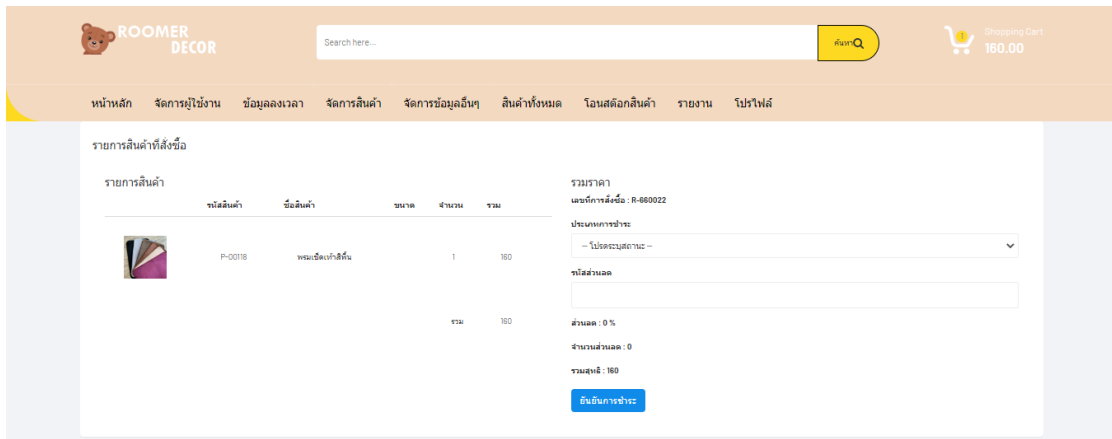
ROOMER DECOR

Search here...

ค้นหา

1

Shopping Cart
180.00

หน้าหลัก จัดการผู้ใช้งาน ข้อมูลลงเวลา จัดการสินค้า จัดการข้อมูลอื่นๆ สินค้าทั้งหมด โอนสต๊อกสินค้า รายงาน โปรไฟล์

รายการสินค้าที่สั่งซื้อ

รายการสินค้า

| | รหัสสินค้า | ชื่อสินค้า | ขนาด | จำนวน | รวม |
|---|---|---|---|---|---|
| | P-00118 | พรมเช็ดเท้าสีพื้น | | 1 | 160 |
| | | | | รวม | 160 |

รวมราคา

เลขที่การสั่งซื้อ : R-660022

ประเภทการชำระ

-- โปรดระบุสถานะ --

รหัสส่วนลด

ส่วนลด : 0 %

จำนวนส่วนลด : 0

รวมสุทธิ : 160

ยืนยันการชำระ